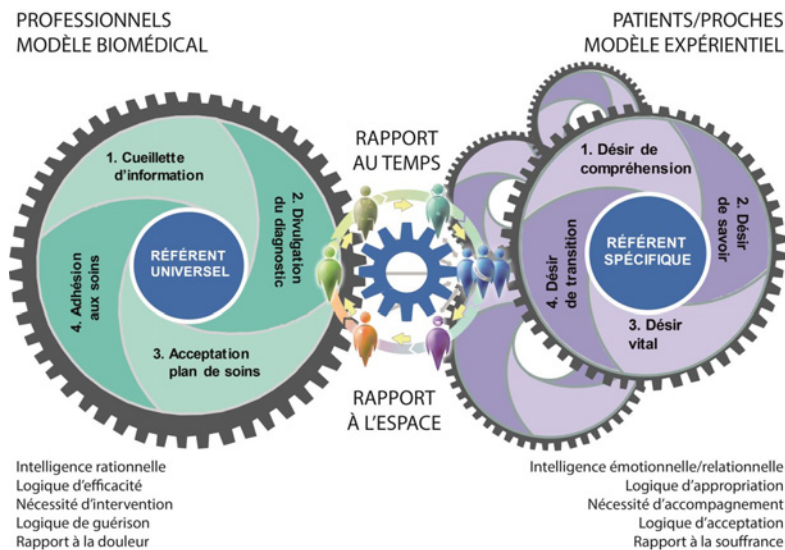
PROFESSIONNELS
MODÈLE BIOMÉDICAL

PATIENTS/PROCHES
MODÈLE EXPÉRIENTIEL

1. Cueillette d'information

2. Divulgation du diagnostic

3. Acceptation plan de soins

4. Adhésion aux soins

RÉFÉRENT UNIVERSEL

RAPPORT AU TEMPS

RAPPORT À L'ESPACE

1. Désir de compréhension

2. Désir de savoir

3. Désir vital

4. Désir de transition

RÉFÉRENT SPÉCIFIQUE

Intelligence rationnelle
Logique d'efficacité
Nécessité d'intervention
Logique de guérison
Rapport à la douleur

Intelligence émotionnelle/relationnelle
Logique d'appropriation
Nécessité d'accompagnement
Logique d'acceptation
Rapport à la souffrance